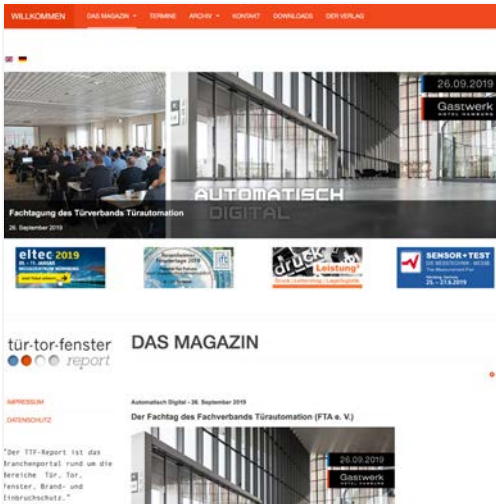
WILLKOMMEN DAS MAGAZIN ▾ TERMINE ARCHIV ▾ KONTAKT DOWNLOADS DER VERLAG

26.09.2019
Gastwerk
HOTEL HAMBURG

AUTOMATISCH
DIGITAL

Fachtagung des Türverbands Türautomation
26. September 2019

eltec 2019

druck Leistung

SENSOR+TEST
25. – 27.6.2019

tür-tor-fenster
report

DAS MAGAZIN

IMPRESSUM

DATENSCHUTZ

"Der TTF-Report ist das Branchenportal rund um die Bereiche Tür, Tor, Fenster, Brand- und Einbruchschutz."

Automatisch Digital - 26. September 2019

Der Fachtag des Fachverbands Türautomation (FTA e. V.)

26.09.2019
Gastwerk
HOTEL HAMBURG